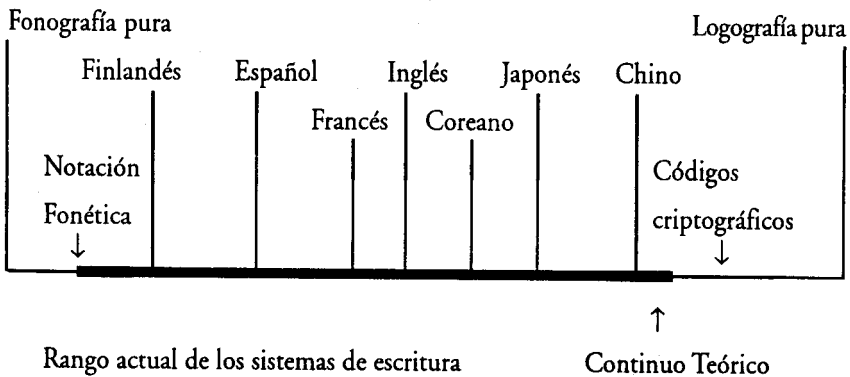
Fonografía pura

Logografía pura

Finlandés

Español

Inglés

Japonés

Chino

Francés

Coreano

Notación Fonética ↓

Códigos criptográficos ↓

↑

Rango actual de los sistemas de escritura

Continuo Teórico